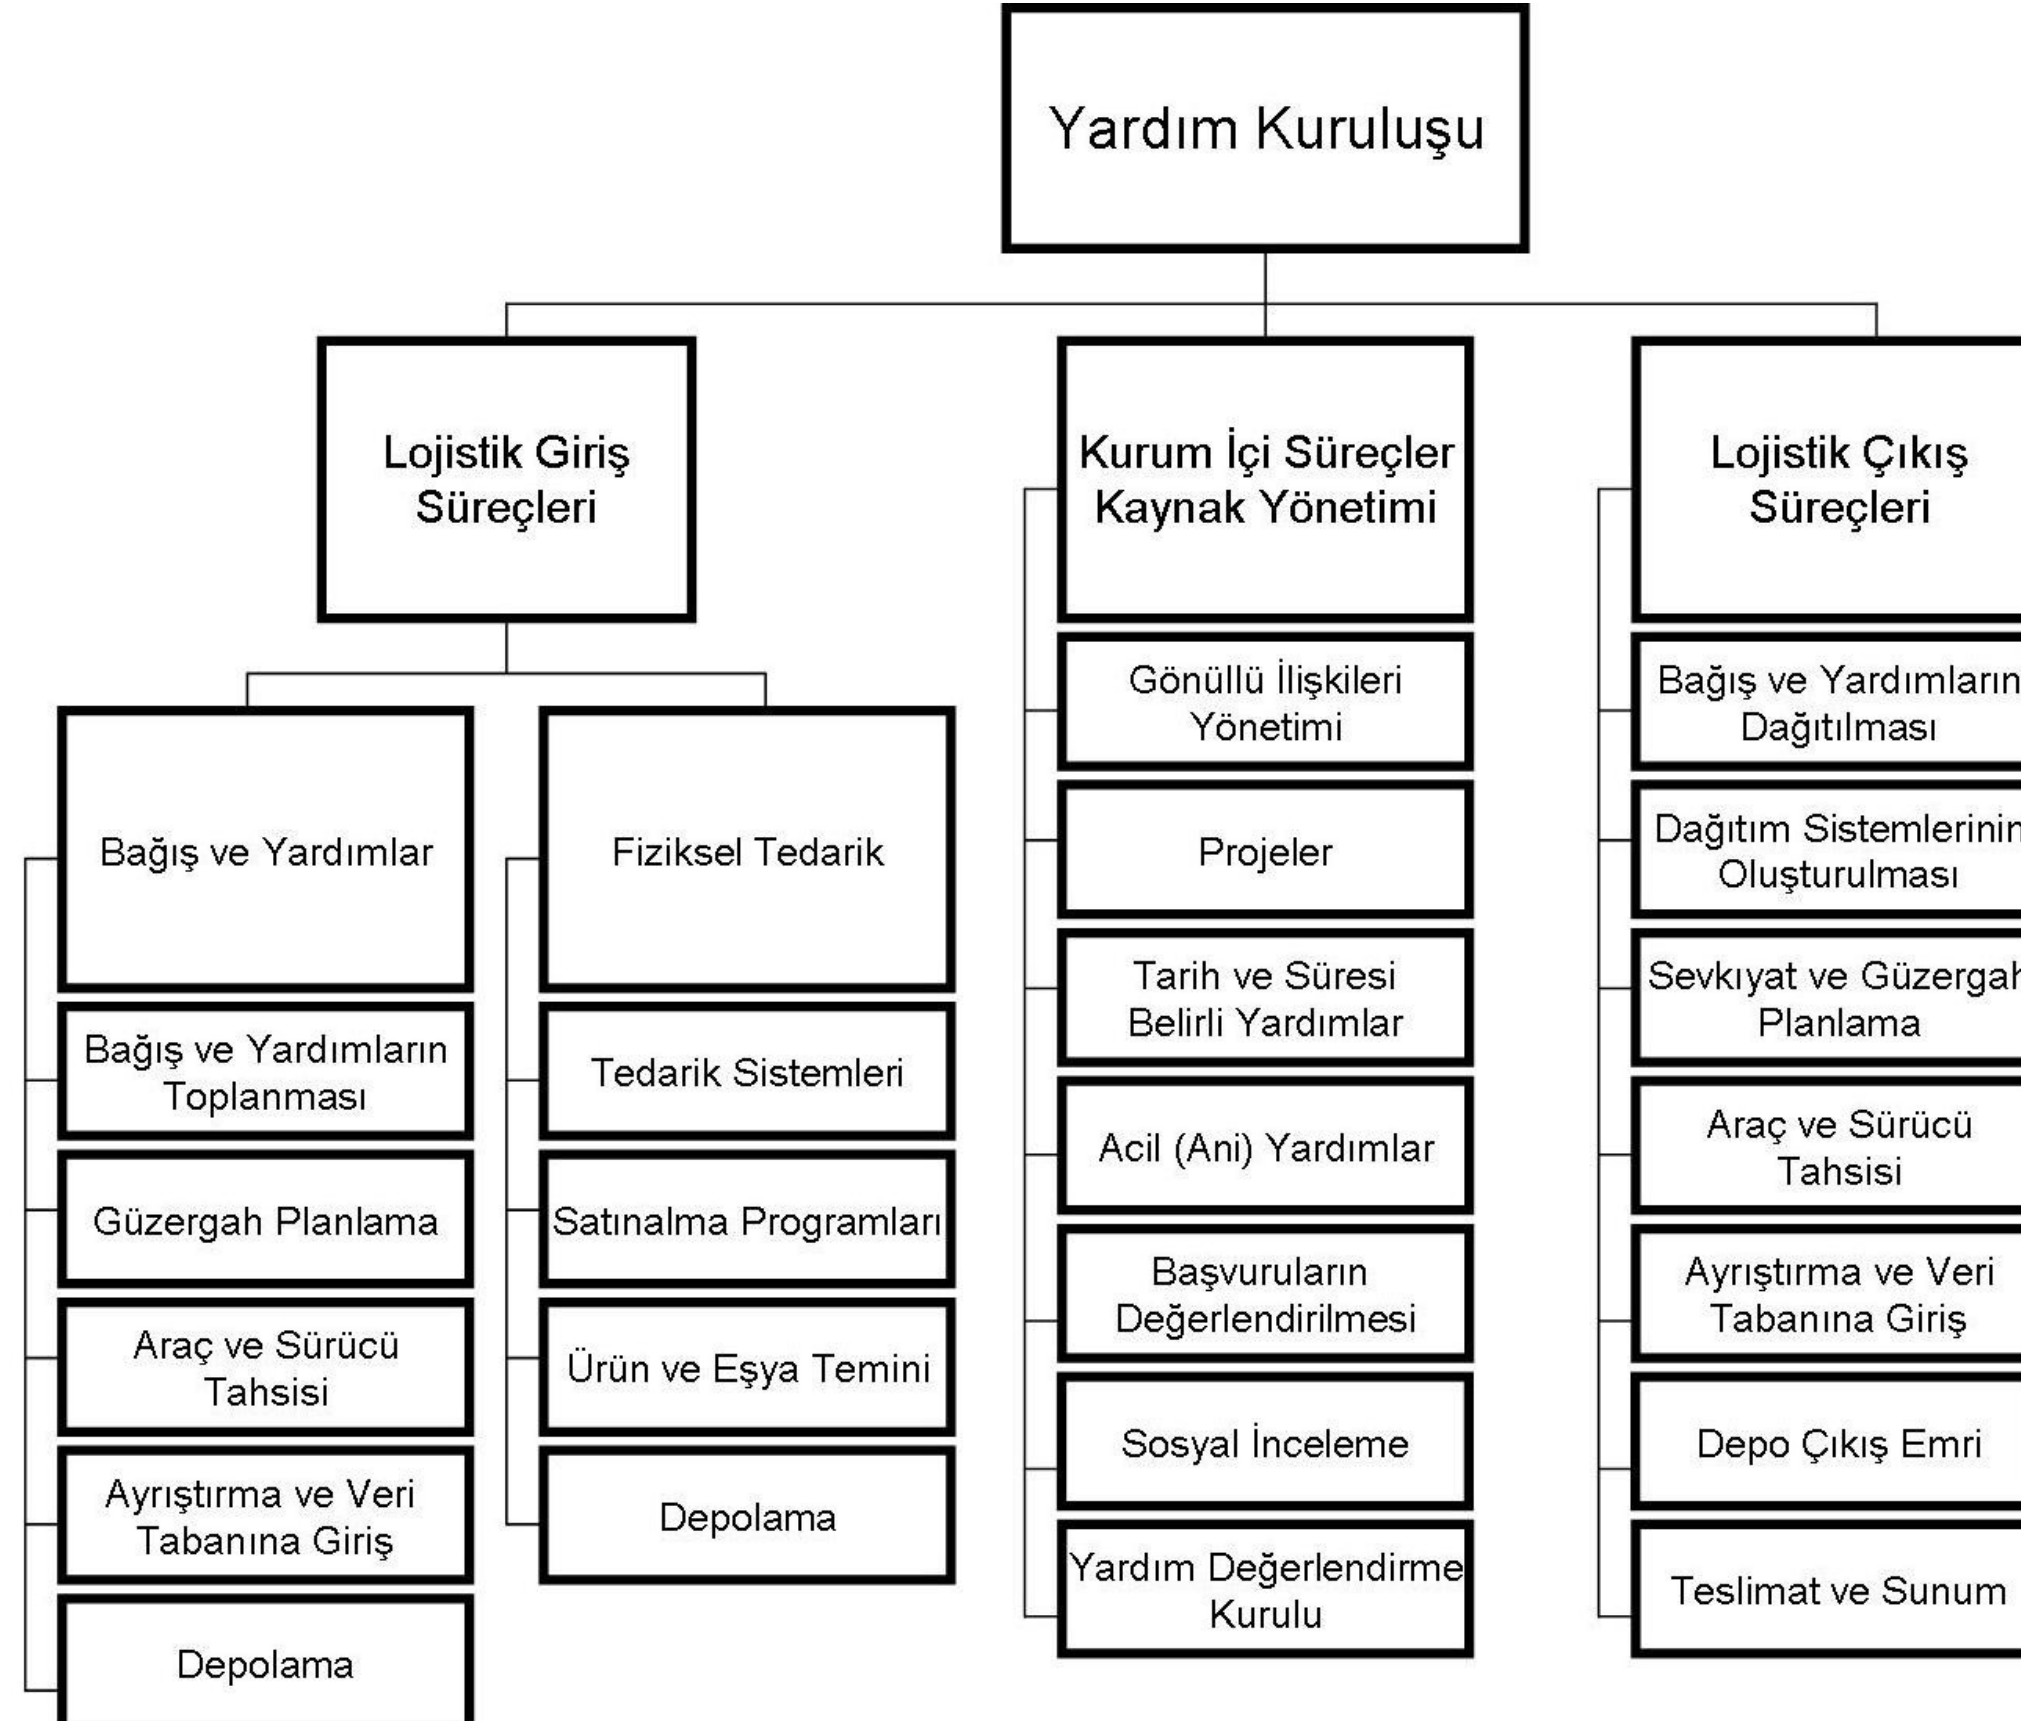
Yardım Kuruluşu

Lojistik Giriş Süreçleri

Bağış ve Yardımlar

Bağış ve Yardımların Toplanması

Güzergah Planlama

Araç ve Sürücü Tahsisi

Ayrıştırma ve Veri Tabanına Giriş

Depolama

Fiziksel Tedarik

Tedarik Sistemleri

Satınalma Programları

Ürün ve Eşya Temini

Depolama

Kurum İçi Süreçler Kaynak Yönetimi

Gönüllü İlişkileri Yönetimi

Projeler

Tarih ve Süresi Belirli Yardımlar

Acil (Ani) Yardımlar

Başvuruların Değerlendirilmesi

Sosyal İnceleme

Yardım Değerlendirme Kurulu

Lojistik Çıkış Süreçleri

Bağış ve Yardımların Dağıtılması

Dağıtım Sistemlerinin Oluşturulması

Sevkıyat ve Güzergah Planlama

Araç ve Sürücü Tahsisi

Ayrıştırma ve Veri Tabanına Giriş

Depo Çıkış Emri

Teslimat ve Sunum